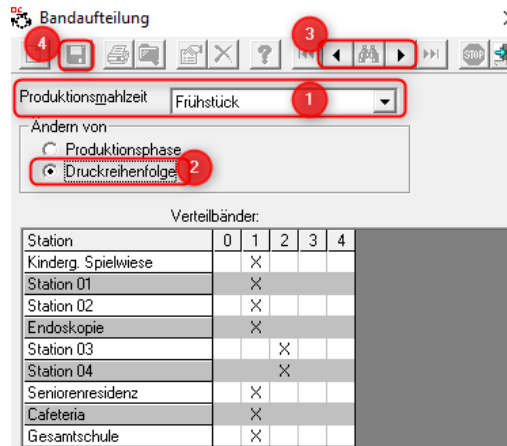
Bandaufteilung

4

3

STOP

Produktionsmahlzeit Frühstück

1

Ändern von

Produktionsphase

Druckreihenfolge

2

Verteilbänder:

| Station | 0 | 1 | 2 | 3 | 4 |
|---|---|---|---|---|---|
| Kinderg. Spielwiese | | X | | | |
| Station 01 | | X | | | |
| Station 02 | | X | | | |
| Endoskopie | | X | | | |
| Station 03 | | | X | | |
| Station 04 | | | X | | |
| Seniorenresidenz | | X | | | |
| Cafeteria | | X | | | |
| Gesamtschule | | X | | | |